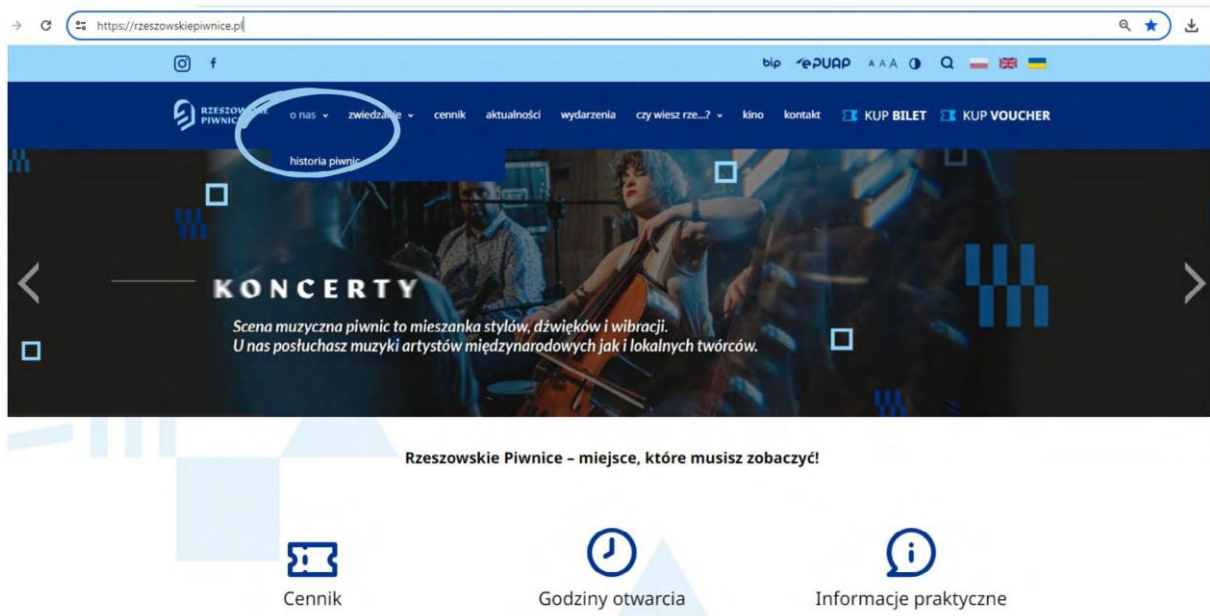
https://rzeszowskiepiwnice.pl

bip ePUAP AAA

RZESZOWSKIE PIWNICE o nas zwiedzanie cennik aktualności wydarzenia czy wiesz rze...? kino kontakt KUP BILET KUP VOUCHER

historia piwnic

KONCERTY

Scena muzyczna piwnic to mieszanka stylów, dźwięków i wibracji. U nas posłuchasz muzyki artystów międzynarodowych jak i lokalnych twórców.

Rzeszowskie Piwnice – miejsce, które musisz zobaczyć!

Cennik

Godziny otwarcia

Informacje praktyczne